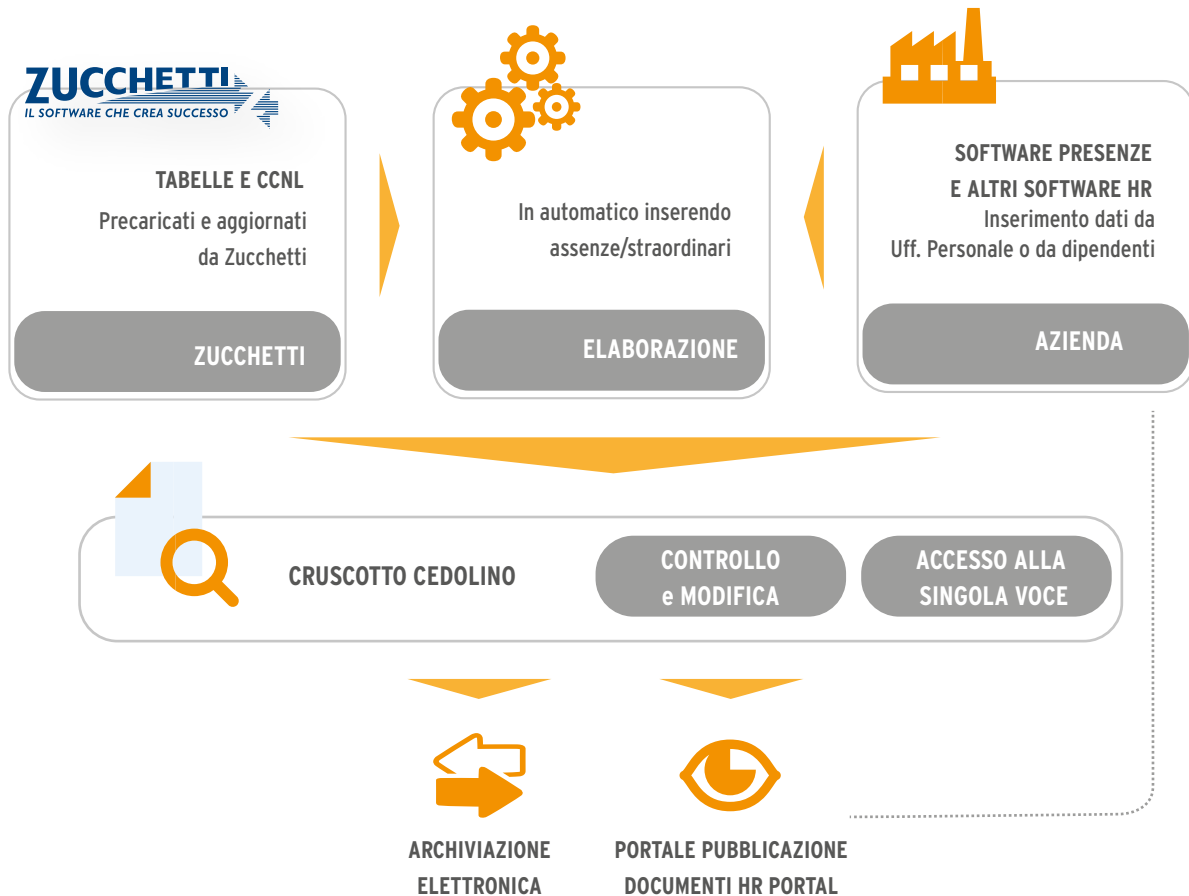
ZUCCHETTI
IL SOFTWARE CHE CREA SUCCESSO

TABELLE E CCNL
Precaricati e aggiornati da Zucchetti

ZUCCHETTI

In automatico inserendo assenze/straordinari

ELABORAZIONE

SOFTWARE PRESENZE
E ALTRI SOFTWARE HR
Inserimento dati da Uff. Personale o da dipendenti

AZIENDA

CRUSCOTTO CEDOLINO

CONTROLLO e MODIFICA

ACCESSO ALLA SINGOLA VOCE

ARCHIVIAZIONE ELETTRONICA

PORTALE PUBBLICAZIONE DOCUMENTI HR PORTAL